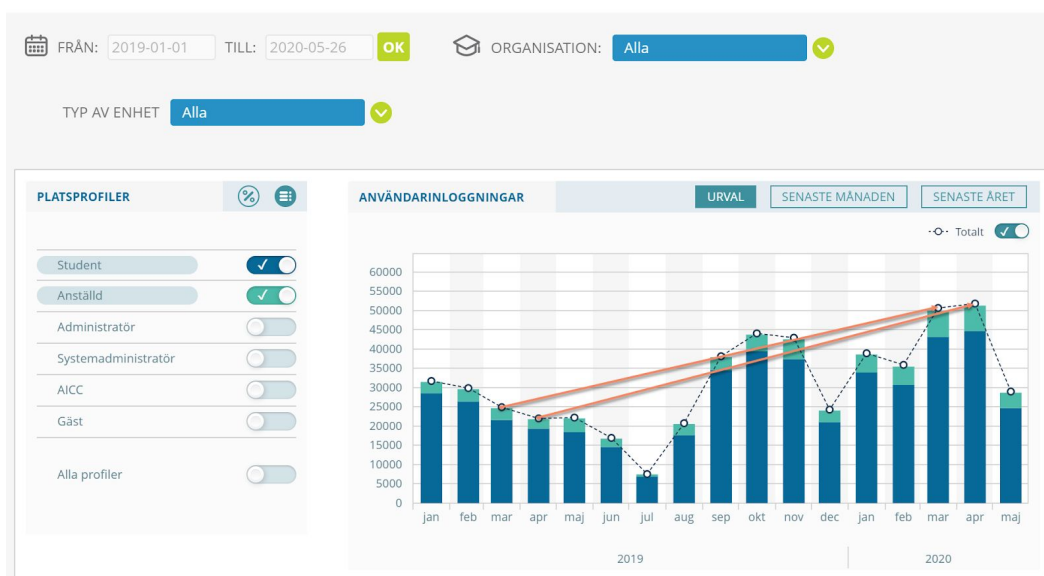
FRÅN: 2019-01-01 TILL: 2020-05-26 OK

ORGANISATION: Alla

TYP AV ENHET Alla

PLATSPROFILER

Student
Anställd
Administratör
Systemadministratör
AICC
Gäst

Alla profiler

ANVÄNDARINLOGGNINGAR

URVAL SENASTE MÅNADEN SENASTE ÅRET

Totalt

60000
55000
50000
45000
40000
35000
30000
25000
20000
15000
10000
5000
0

jan feb mar apr maj jun jul aug sep okt nov dec jan feb mar apr maj

2019 2020